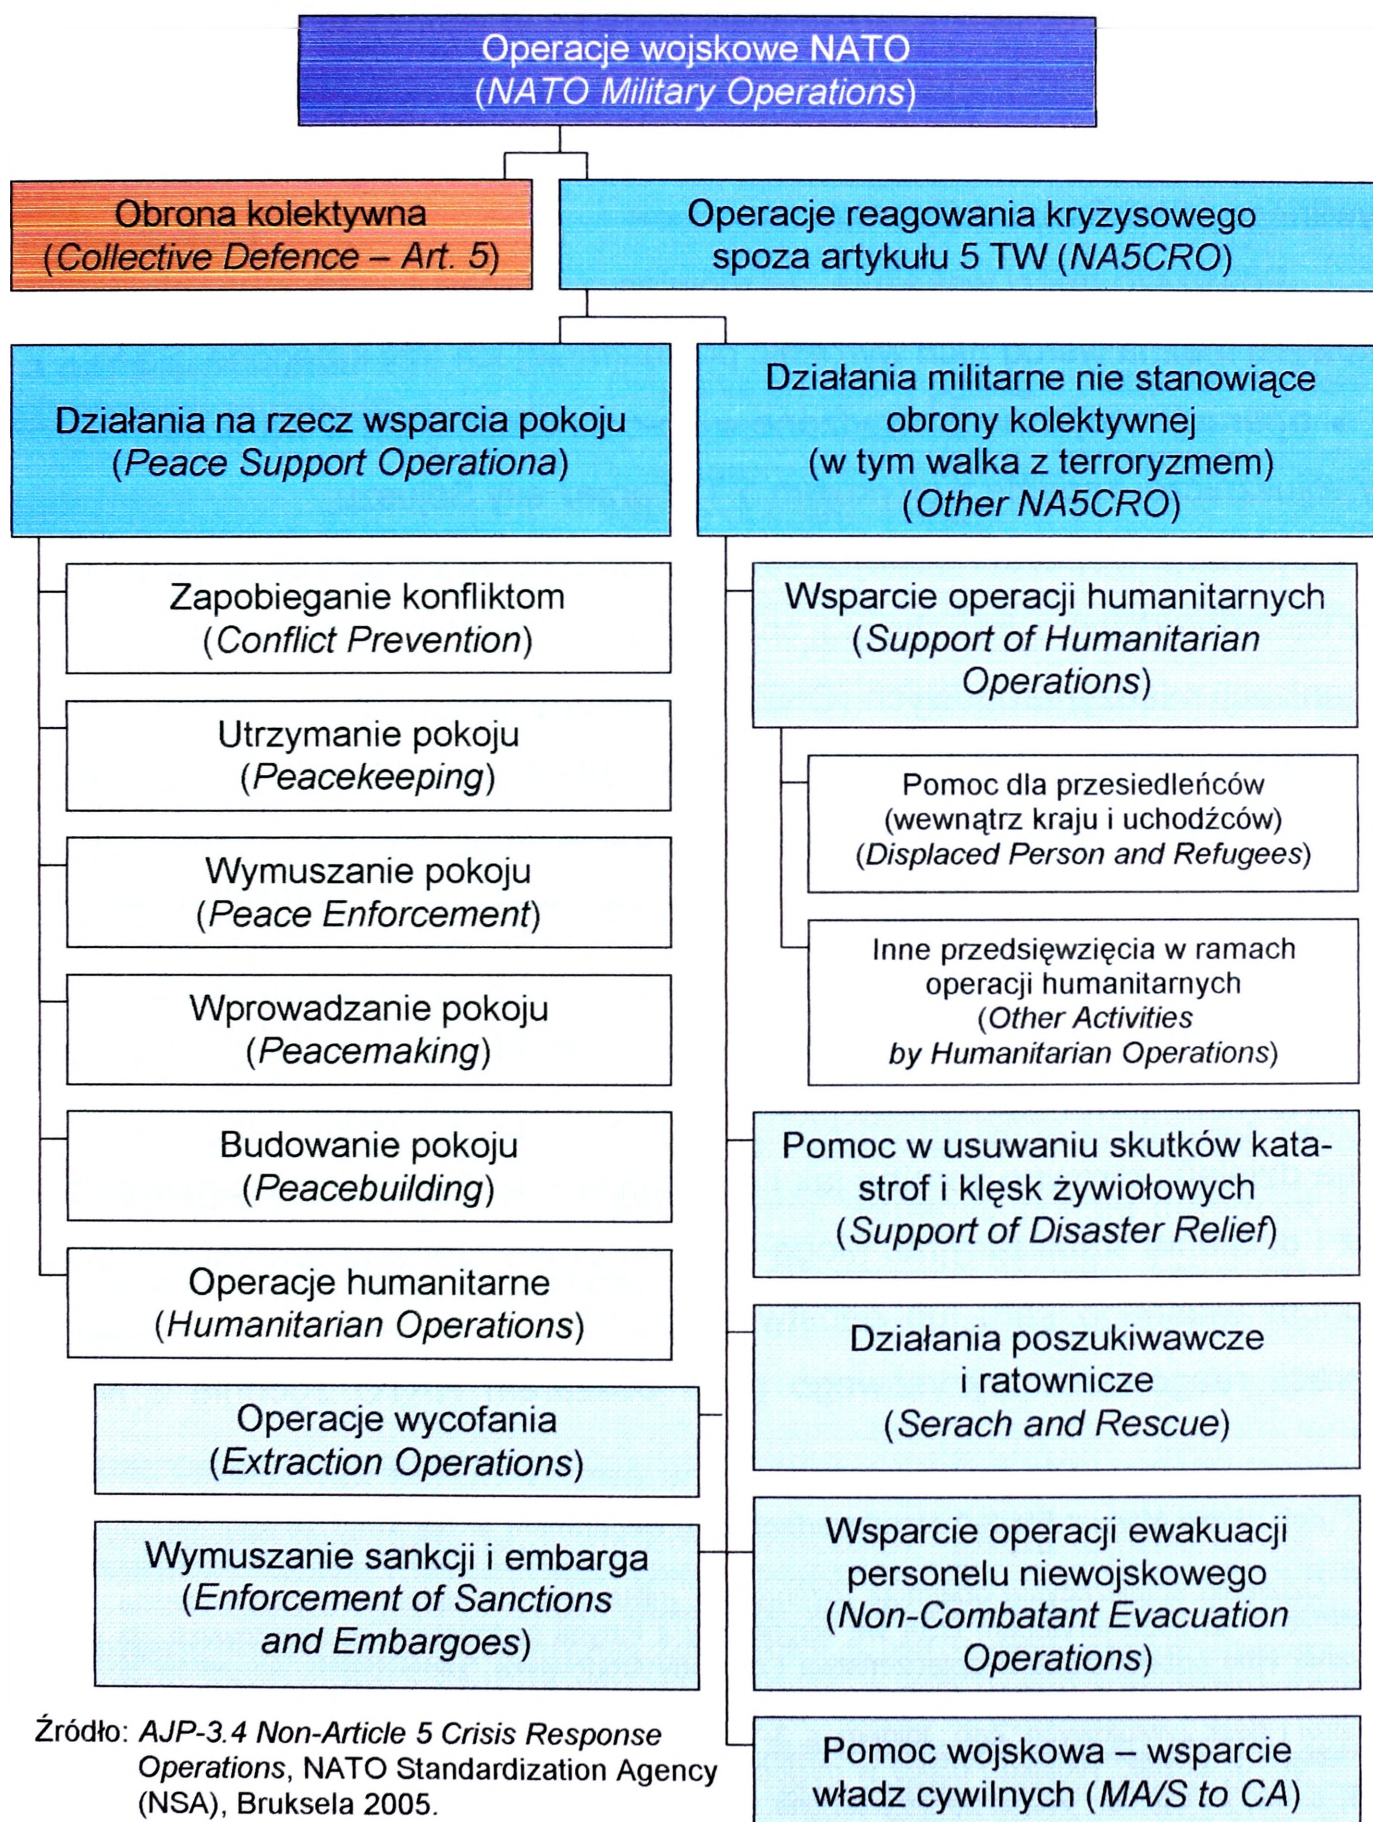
Operacje wojskowe NATO
(NATO Military Operations)

Obrona kolektywna
(Collective Defence – Art. 5)

Operacje reagowania kryzysowego spoza artykułu 5 TW (NA5CRO)

Działania na rzecz wsparcia pokoju
(Peace Support Operationa)

Działania militarne nie stanowiące obrony kolektywnej
(w tym walka z terroryzmem)
(Other NA5CRO)

Zapobieganie konfliktom
(Conflict Prevention)

Utrzymanie pokoju
(Peacekeeping)

Wymuszanie pokoju
(Peace Enforcement)

Wprowadzanie pokoju
(Peacemaking)

Budowanie pokoju
(Peacebuilding)

Operacje humanitarne
(Humanitarian Operations)

Operacje wycofania
(Extraction Operations)

Wymuszanie sankcji i embarga
(Enforcement of Sanctions and Embargoes)

Wsparcie operacji humanitarnych
(Support of Humanitarian Operations)

Pomoc dla przesiedleńców
(wewnątrz kraju i uchodźców)
(Displaced Person and Refugees)

Inne przedsięwzięcia w ramach operacji humanitarnych
(Other Activities by Humanitarian Operations)

Pomoc w usuwaniu skutków katastrof i klęsk żywiołowych
(Support of Disaster Relief)

Działania poszukiwawcze i ratownicze
(Serach and Rescue)

Wsparcie operacji ewakuacji personelu niewojskowego
(Non-Combatant Evacuation Operations)

Pomoc wojskowa – wsparcie władz cywilnych (MA/S to CA)

Źródło: AJP-3.4 Non-Article 5 Crisis Response Operations, NATO Standardization Agency (NSA), Bruksela 2005.